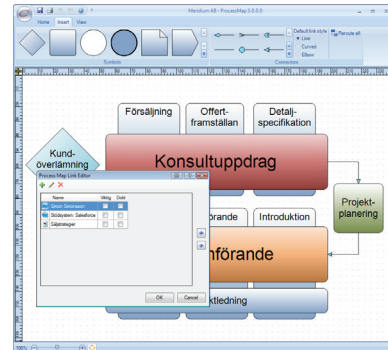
Meridium AB - ProcessMap 3.0.0.0

Home Insert View

Symbols

Default link style
Line
Curved
Elbow

Connectors

Reroute all

Försäljning

Offertframställan

Detaljspecifikation

Kundöverlämning

Konsultuppdrag

Projektplanering

Process Map Link Editor

Name

Viktig

Dold

Sven Svensson

Stödsystem: Salesforce

Säljstrategier

förande

Introduktion

nförande

ktledning

OK

Cancel

100%